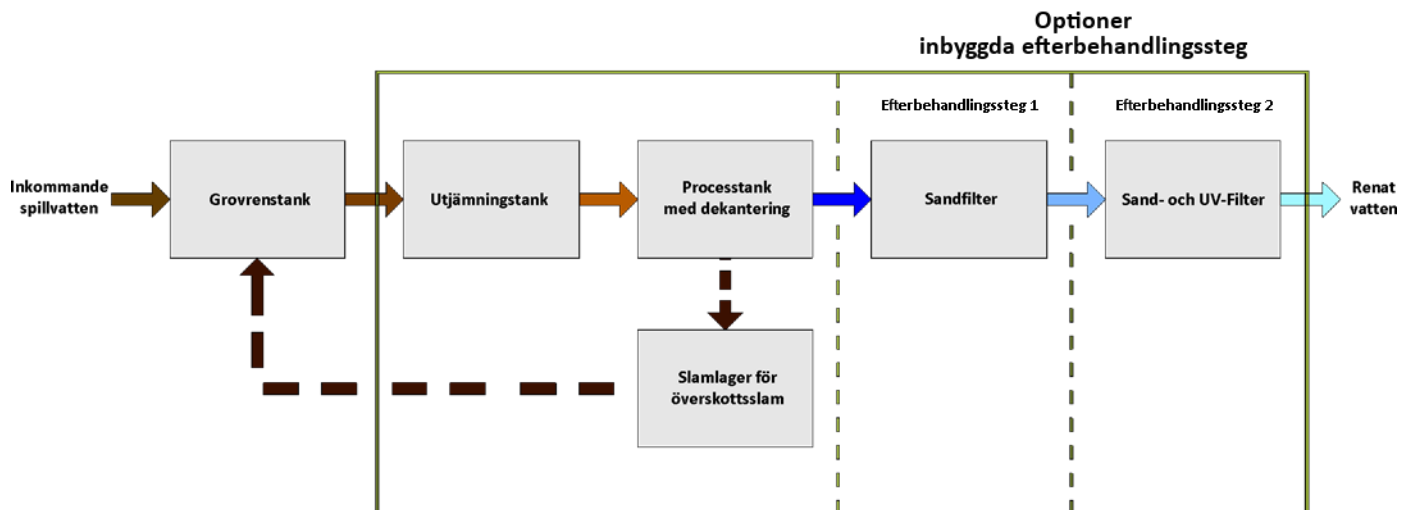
Optioner
inbyggda efterbehandlingssteg

Efterbehandlingssteg 1

Efterbehandlingssteg 2

Inkommande spillvatten

Grovrenstank

Utjämningstank

Processtank med dekantering

Sandfilter

Sand- och UV-Filter

Renat vatten

Slamlager för överskottsslam